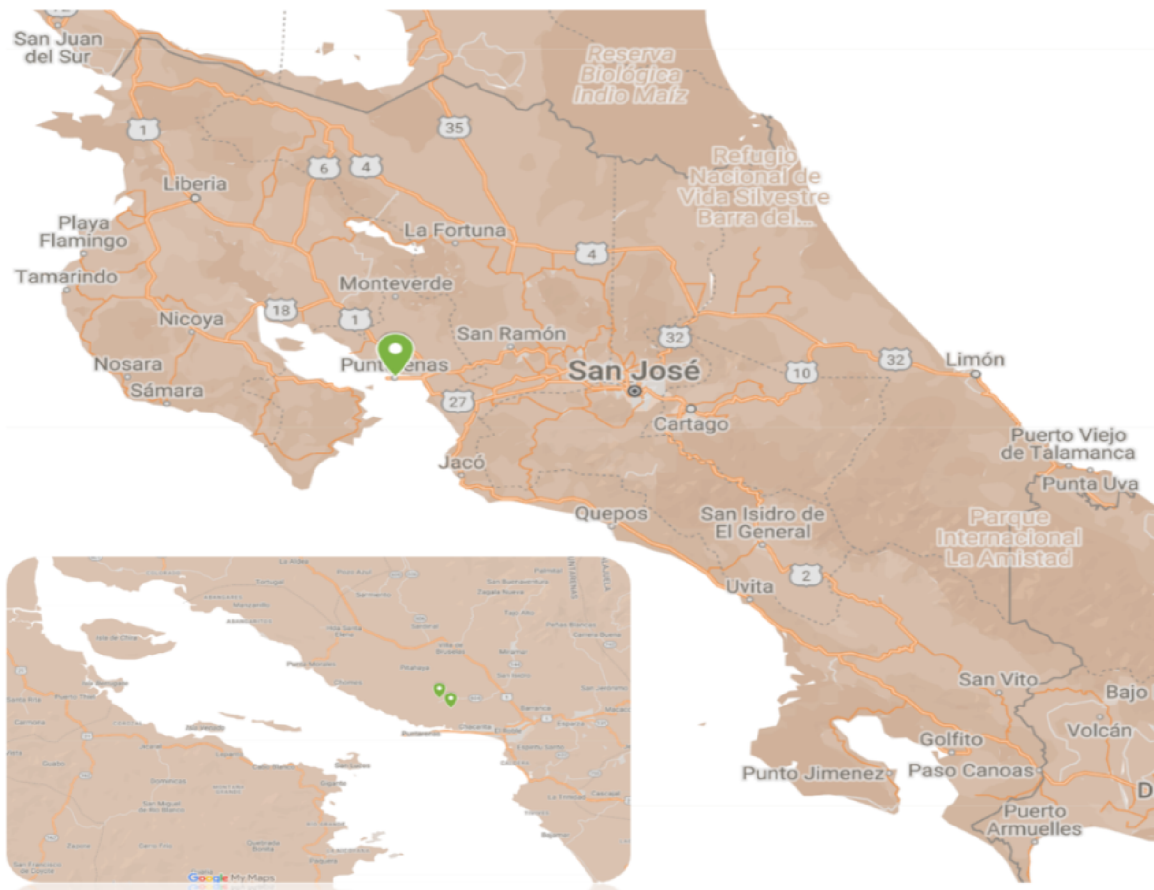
San Juan del Sur

Reserva Biológica Indio Maíz

1

35

Refugio Nacional de Vida Silvestre Barra del...

6

4

Liberia

Playa Flamingo

La Fortuna

4

Tamarindo

Monteverde

18

1

Nicoya

San Ramón

32

Nosara

Puntarenas

San José

32

Limón

10

Sámara

27

Cartago

Puerto Viejo de Talamanca

Jacó

Punta Uva

Quepos

San Isidro de El General

Parque Internacional La Amistad

2

Uvita

San Vito

Bajo

Volcán

Golfito

Punto Jimenez

Paso Canoas

Puerto Armuelles

D

Google My Maps